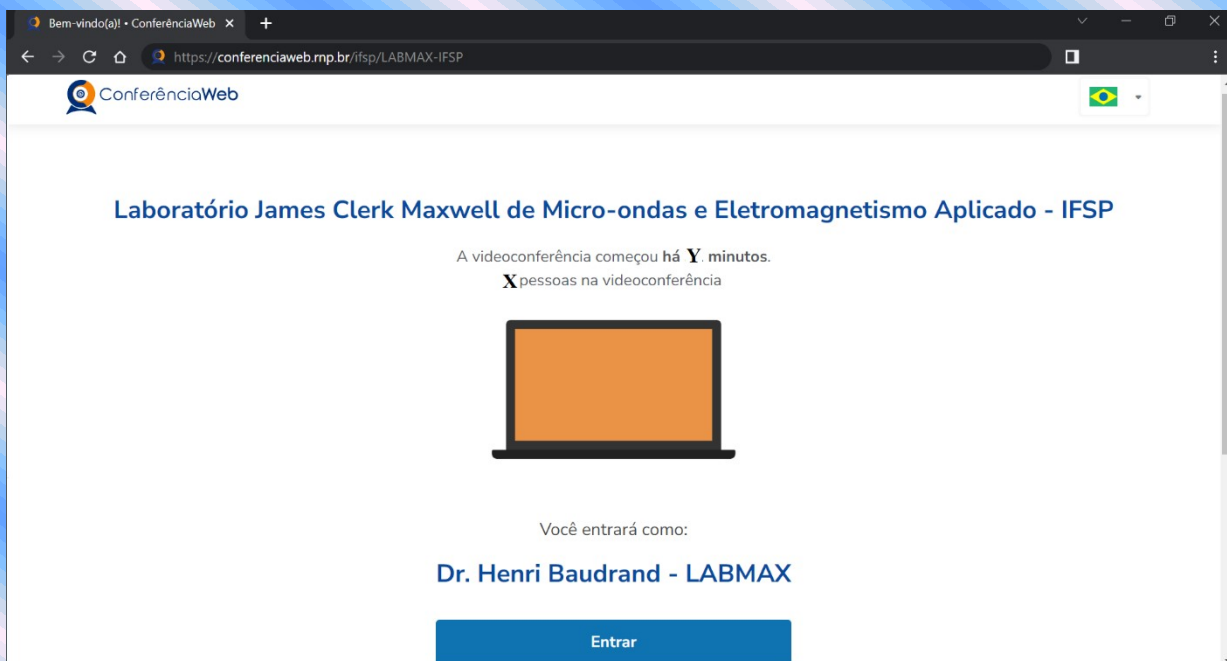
Bem-vindo(a)! • ConferênciaWeb ×

https://conferenciaweb.rnp.br/ifsp/LABMAX-IFSP

ConferênciaWeb

Laboratório James Clerk Maxwell de Micro-ondas e Eletromagnetismo Aplicado - IFSP

A videoconferência começou **há Y. minutos**.
X pessoas na videoconferência

Você entrará como:

Dr. Henri Baudrand - LABMAX

Entrar